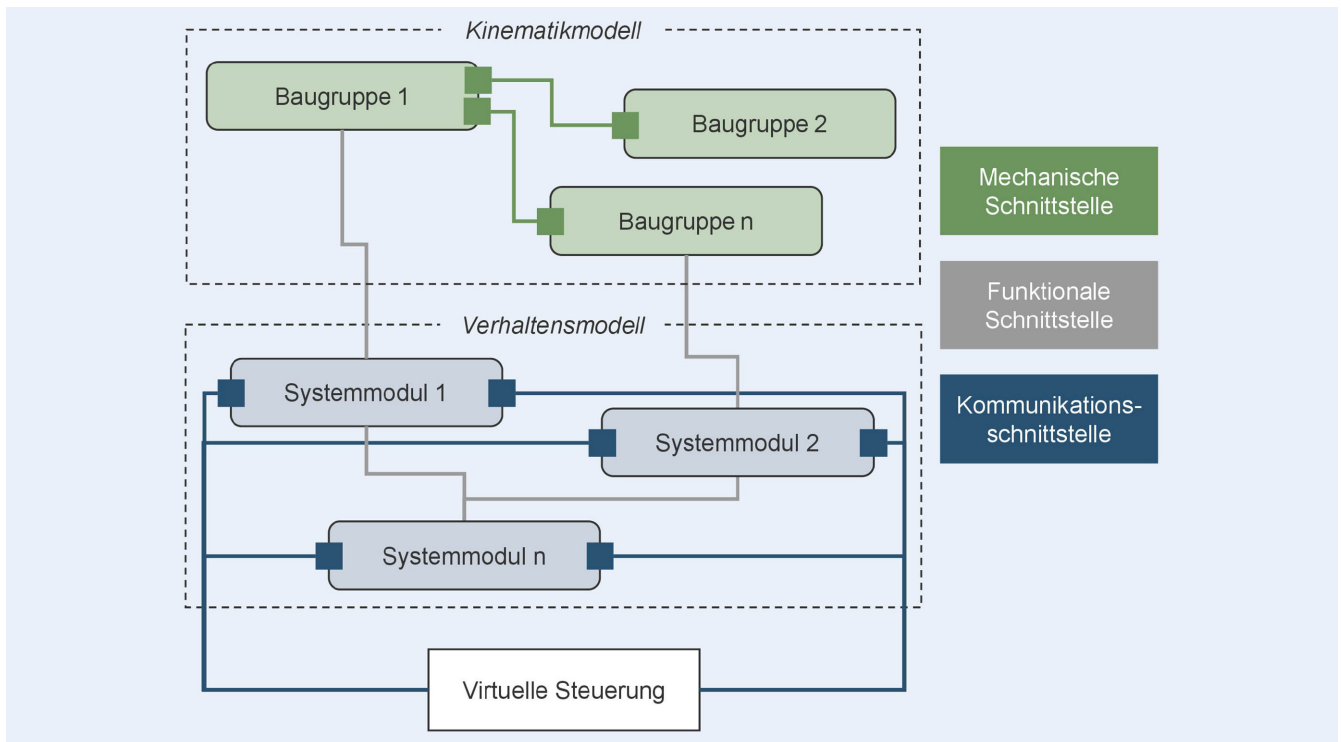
Kinematikmodell

Baugruppe 1

Baugruppe 2

Baugruppe n

Verhaltensmodell

Systemmodul 1

Systemmodul 2

Systemmodul n

Virtuelle Steuerung

Mechanische Schnittstelle

Funktionale Schnittstelle

Kommunikationsschnittstelle